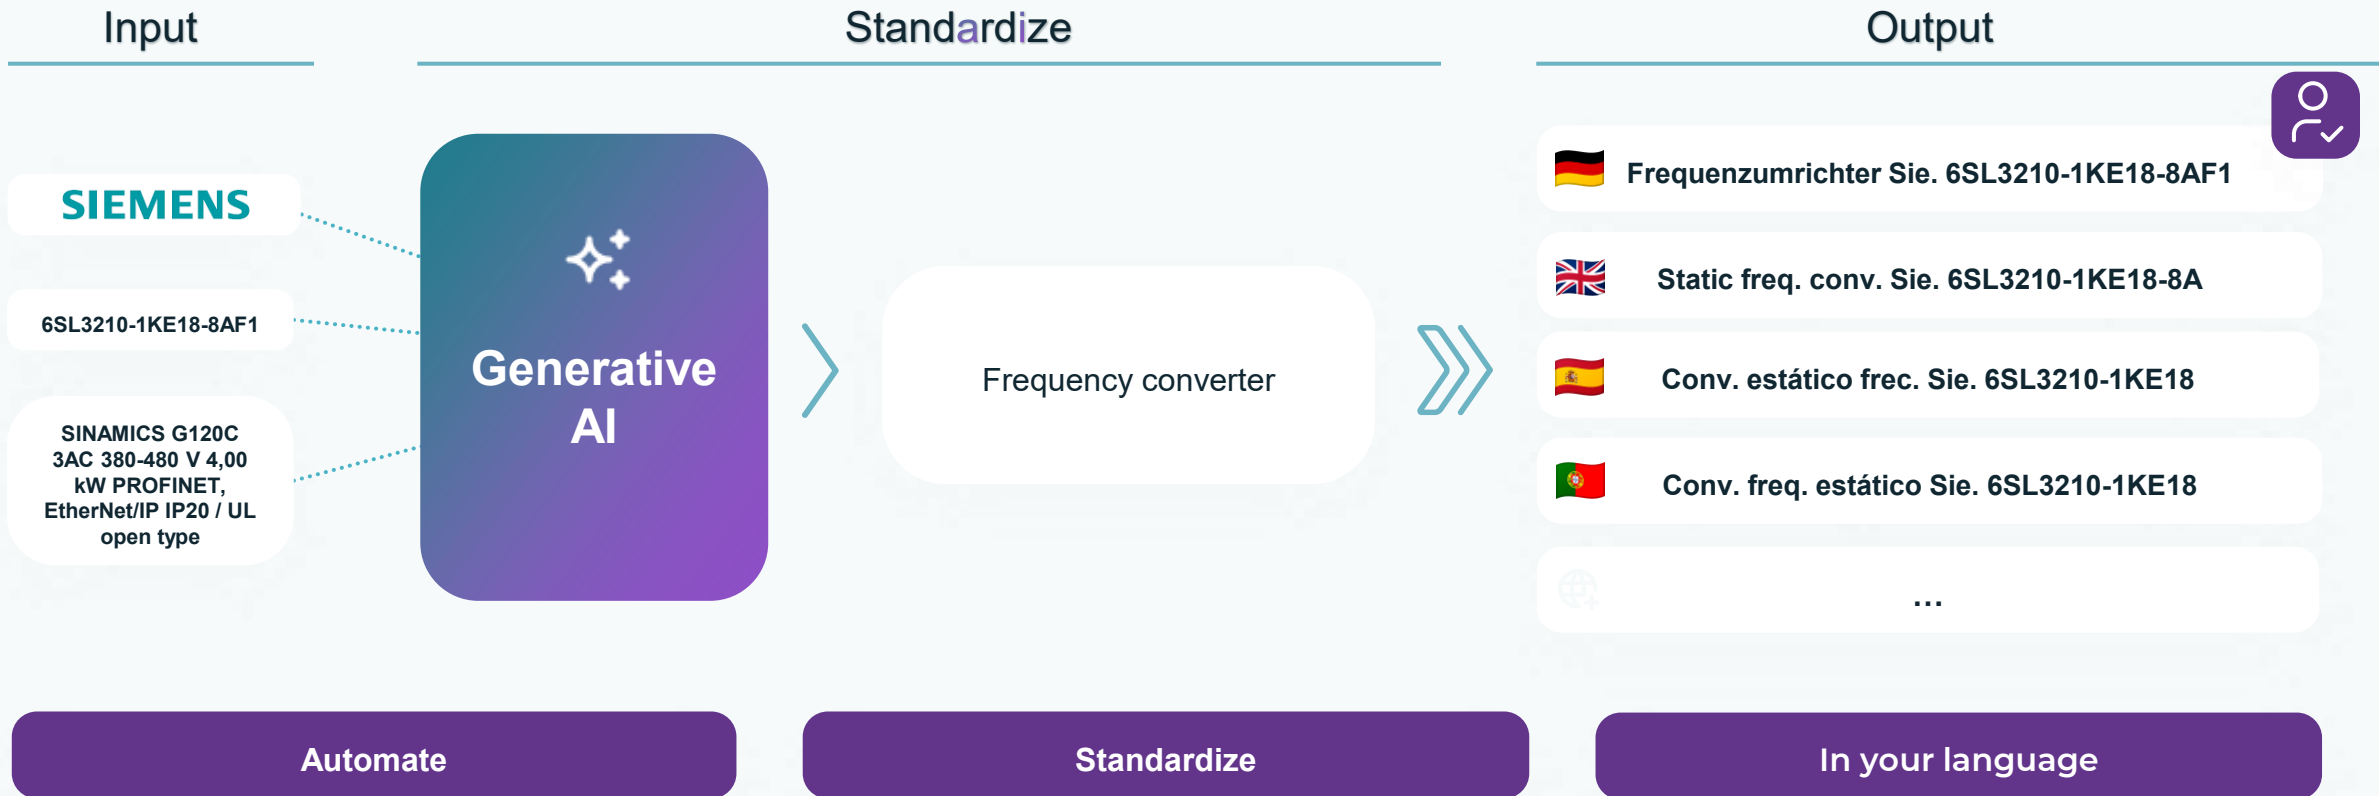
Input

Standardize

Output

SIEMENS

6SL3210-1KE18-8AF1

SINAMICS G120C 3AC 380-480 V 4,00 kW PROFINET, EtherNet/IP IP20 / UL open type

Generative AI

Frequency converter

Frequenzumrichter Sie. 6SL3210-1KE18-8AF1

Static freq. conv. Sie. 6SL3210-1KE18-8A

Conv. estático frec. Sie. 6SL3210-1KE18

Conv. freq. estático Sie. 6SL3210-1KE18

...

Automate

Standardize

In your language